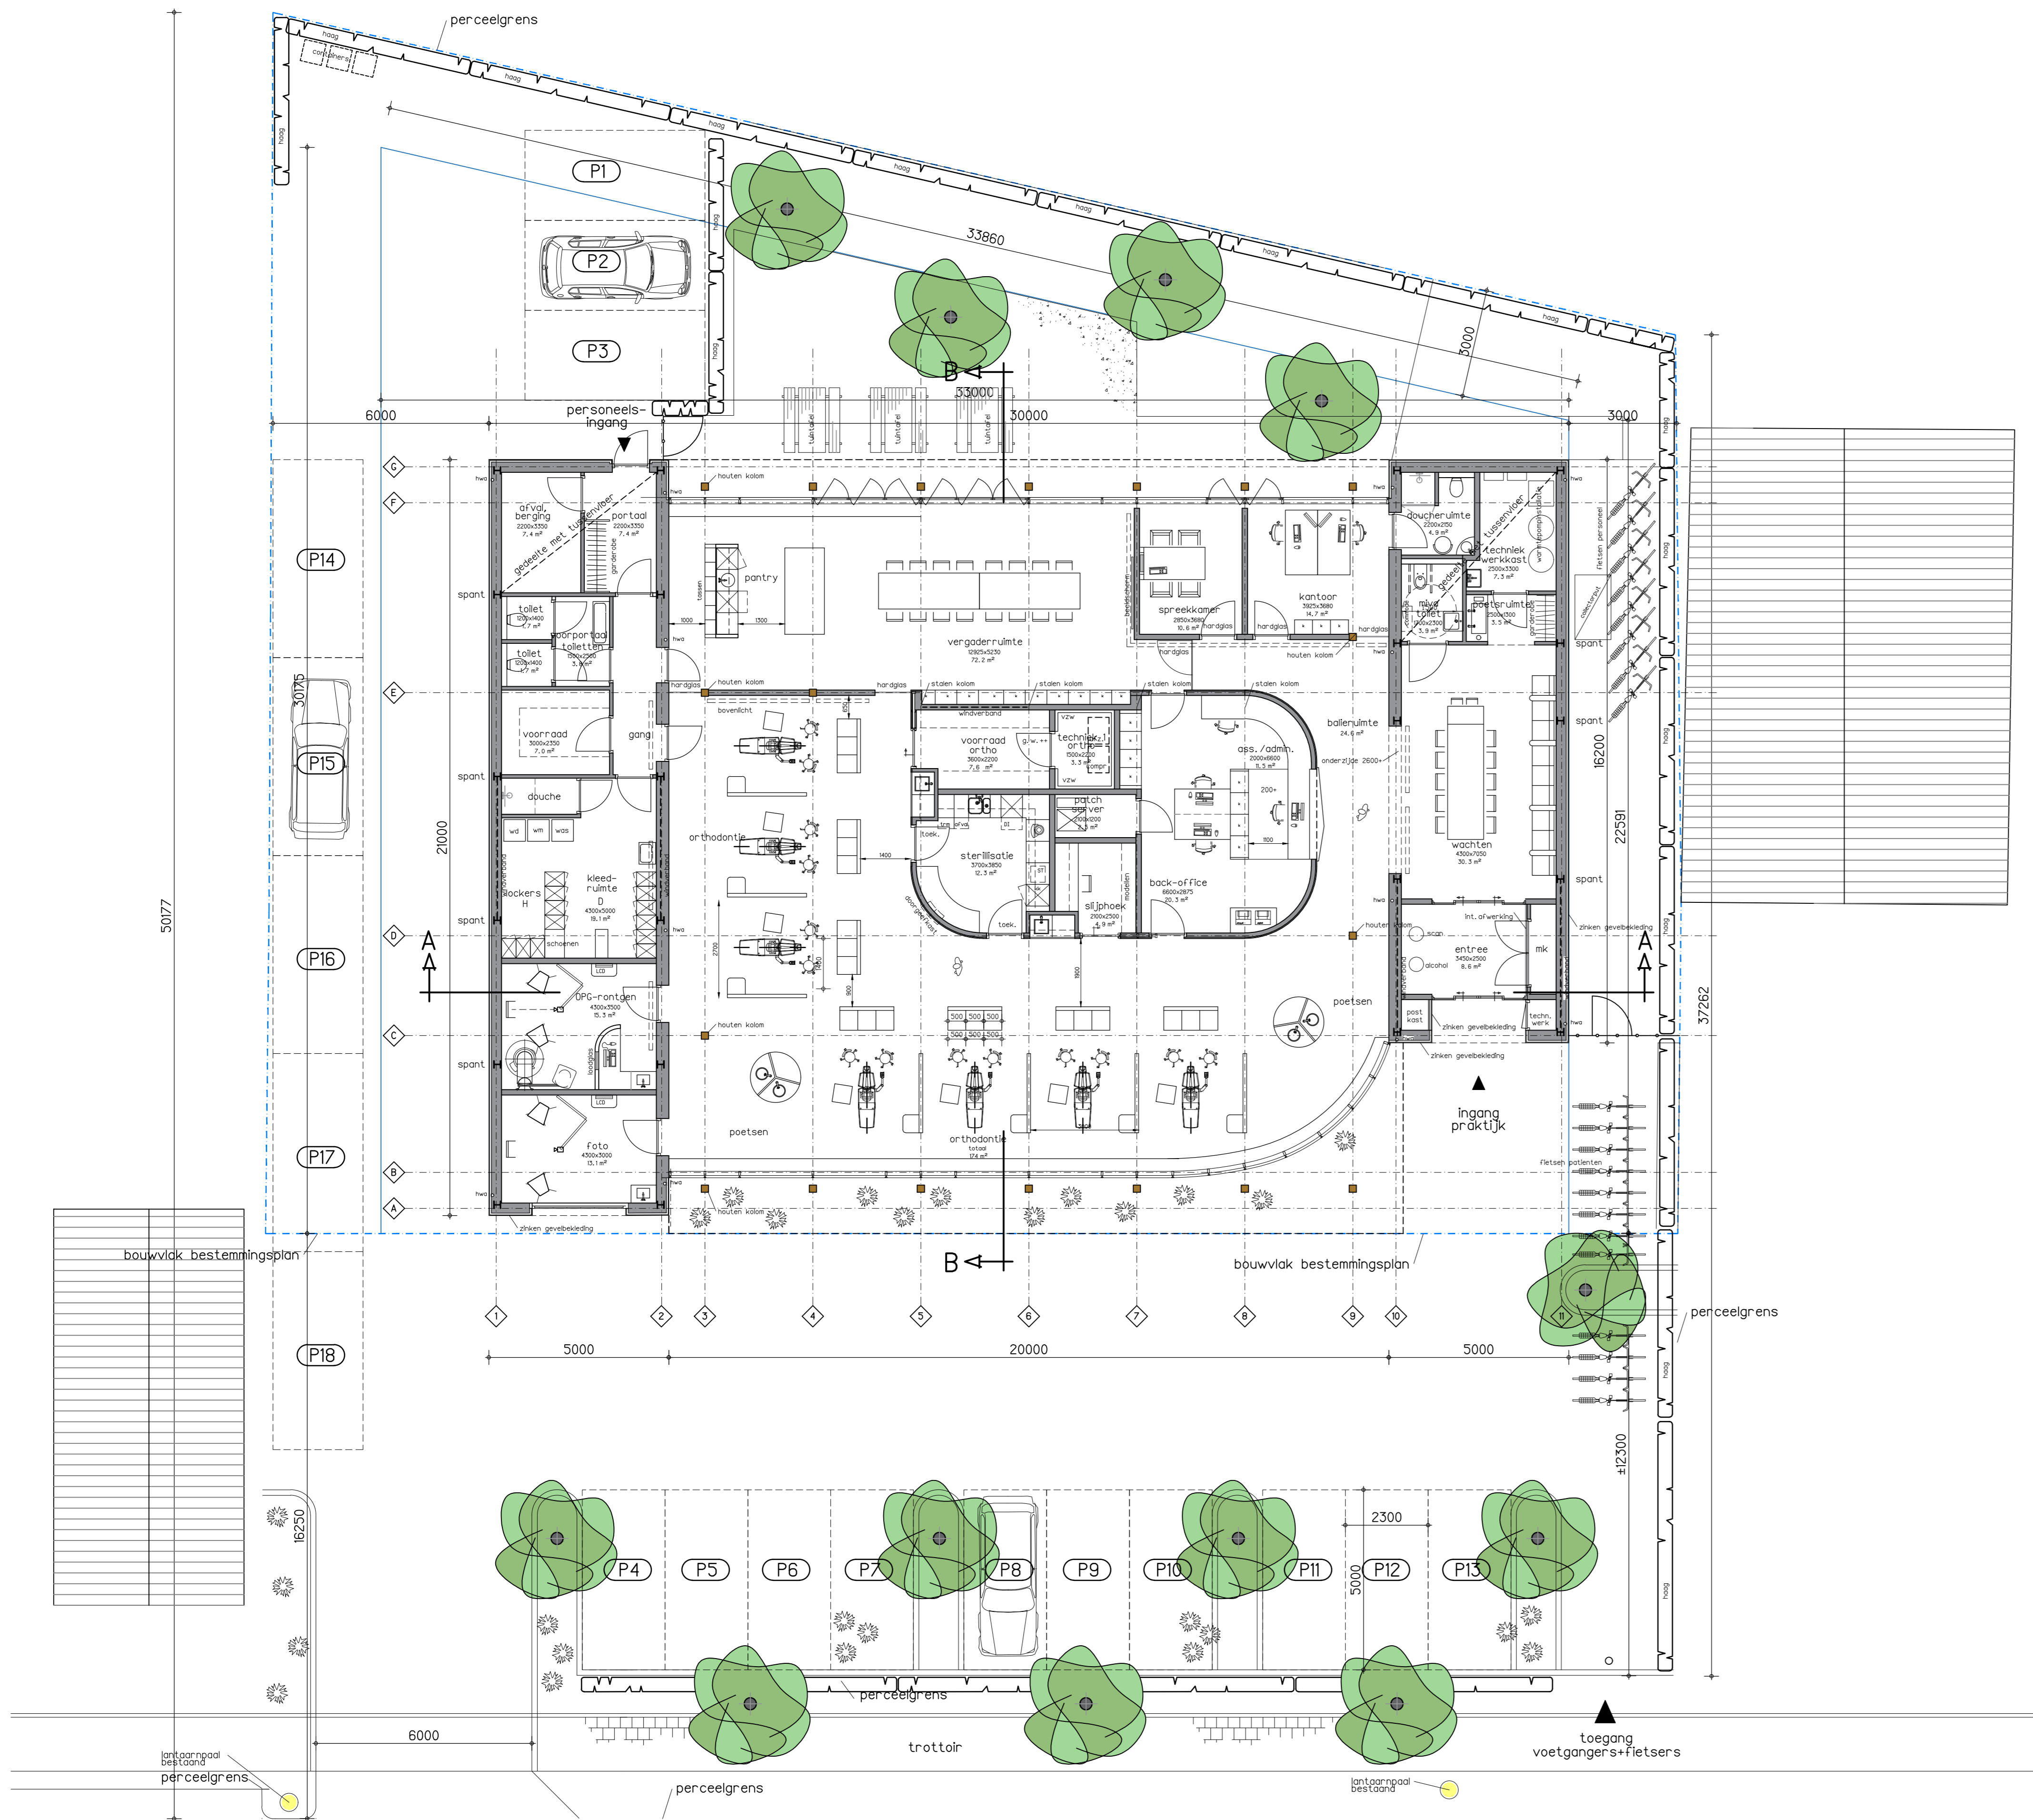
perceelgrens
haag
containers
haag
haag
haag
haag
haag
haag
haag
P1
P2
P3
33860
3000
B
33000
6000
personeels-ingang
30000
3000
tuintafel
tuintafel
tuintafel
G
F
E
D
C
B
A
P14
P15
P16
P17
P18
30175
50177
21000
spant
spant
spant
spant
afval berging
2200x3350 7,4 m²
portaal
2200x3350 7,4 m²
gedeelte met tussenvloer
garderobe
toilet
toilet
voorportaal toiletten
voorraad
3000x2350 7,0 m²
gang
douche
wd
wm
was
kleed-ruimte D
4300x5000 19,1 m²
lockers H
schoenen
OPG-rontgen
4300x3500 15,3 m²
foto
4300x3000 13,1 m²
zinken gevelbekleding
pantry
1000
1300
vergaderruimte
12925x5230 72,2 m²
spreekkamer
2850x3680 10,6 m²
kantoor
3925x3680 14,7 m²
hardglas
hardglas
hardglas
hardglas
hardglas
houten kolom
houten kolom
stalen kolom
stalen kolom
stalen kolom
stalen kolom
bovenlicht
windverband
voorraad ortho
3600x2200 7,6 m²
techniek ortho
1500x2200 3,3 m²
patch server
sterilisatie
3700x3850 12,3 m²
slijphoek
2100x2500 4,9 m²
back-office
6600x2875 20,3 m²
ass./admin.
2000x6600 5,5 m²
ballenruimte
24,6 m²
onderzijde 2600+
200+
1100
orthodontie
orthodontie
totaal 174 m²
1400
2700
poetsen
poetsen
500 500 500
500 500 500
houten kolom
houten kolom
doucheruimte
2200x2150 4,9 m²
tussenvloer
techniek werkkast
2500x3300 7,3 m²
mivo toilet
1800x2300 3,9 m²
poetsruimte
2500x1500 3,5 m²
fietsen personeel
wachten
4300x7050 30,3 m²
int. afwerking
scan
alcohol
entree
3450x2500 8,6 m²
mk
post kast
techn. werk
zinken gevelbekleding
zinken gevelbekleding
zinken gevelbekleding
ingang praktijk
fietsen patiënten
16200
22591
37262
A
A
B
bouwvlak bestemmingsplan
bouwvlak bestemmingsplan
1
2
3
4
5
6
7
8
9
10
11
5000
20000
5000
perceelgrens
±12300
16250
P4
P5
P6
P7
P8
P9
P10
P11
P12
P13
2300
5000
perceelgrens
6000
trottoir
toegang voetgangers+fietsers
lantaarnpaal bestaand
perceelgrens
perceelgrens
lantaarnpaal bestaand